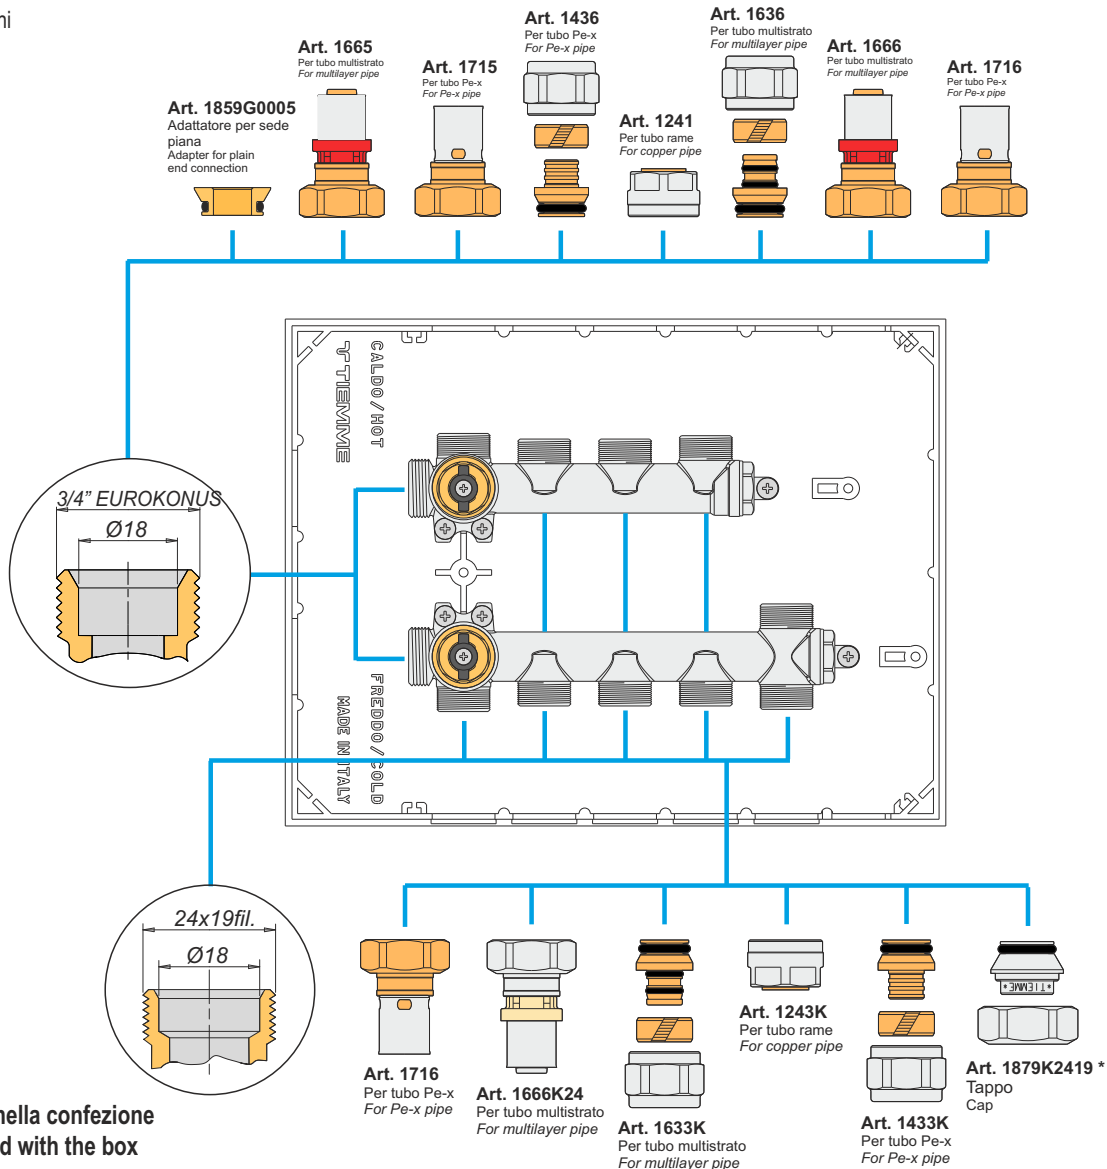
ni

Art. 1859G0005
Adattatore per sede piana
Adapter for plain end connection

Art. 1665
Per tubo multistrato
For multilayer pipe

Art. 1715
Per tubo Pe-x
For Pe-x pipe

Art. 1436
Per tubo Pe-x
For Pe-x pipe

Art. 1241
Per tubo rame
For copper pipe

Art. 1636
Per tubo multistrato
For multilayer pipe

Art. 1666
Per tubo multistrato
For multilayer pipe

Art. 1716
Per tubo Pe-x
For Pe-x pipe

CALDO / HOT
TIEMME

3/4" EUROKONUS
Ø18

FREDDO / COLD
MADE IN ITALY

24x19fil.
Ø18

Art. 1716
Per tubo Pe-x
For Pe-x pipe

Art. 1666K24
Per tubo multistrato
For multilayer pipe

Art. 1633K
Per tubo multistrato
For multilayer pipe

Art. 1243K
Per tubo rame
For copper pipe

Art. 1433K
Per tubo Pe-x
For Pe-x pipe

TIEMME

Art. 1879K2419 *
Tappo
Cap

nella confezione
d with the box